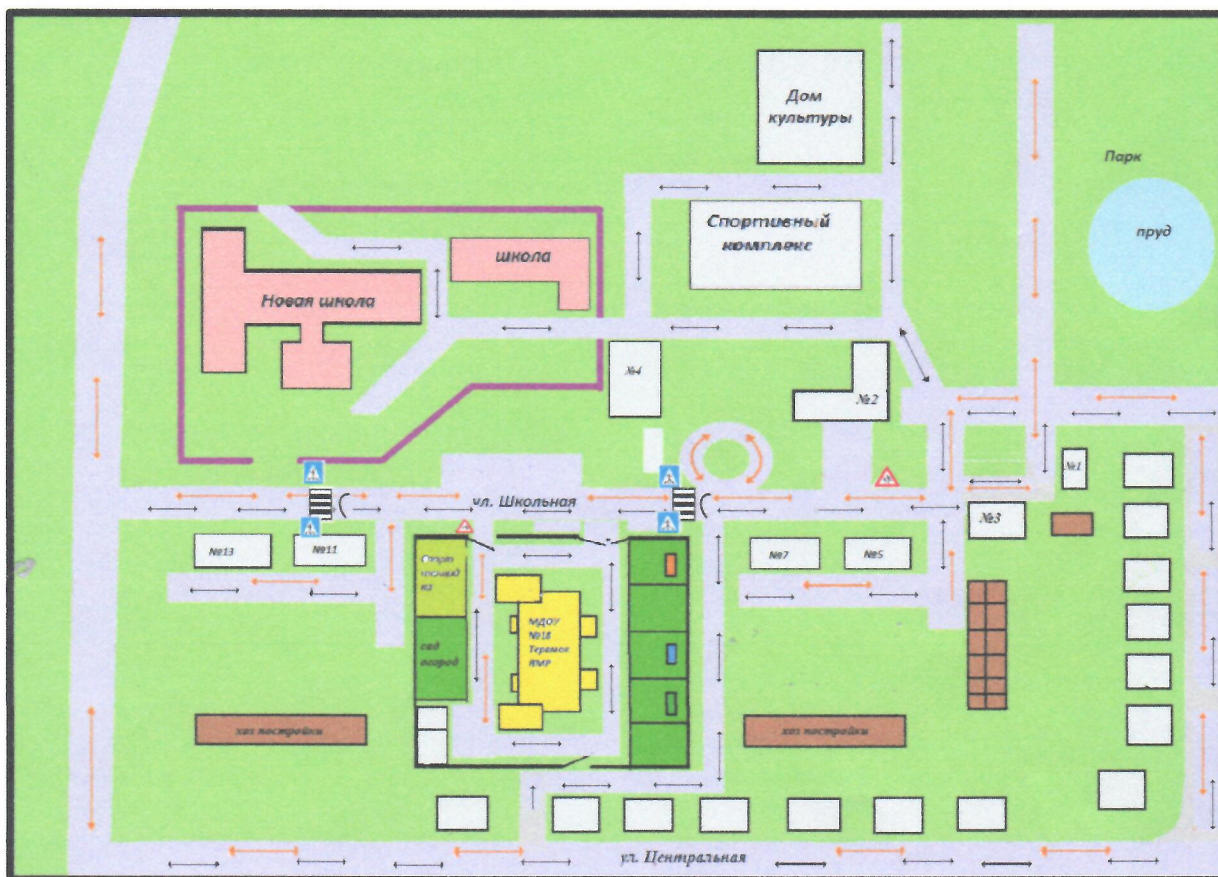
Дом культуры

Парк

пруд

Спортивный комплекс

школа

Новая школа

№4

№2

ул. Школьная

№1

№3

№13

№11

Спорт площадка

№7

№5

МДОУ №18 Теремок ЯМР

сад огород

хоз постройки

хоз постройки

ул. Центральная